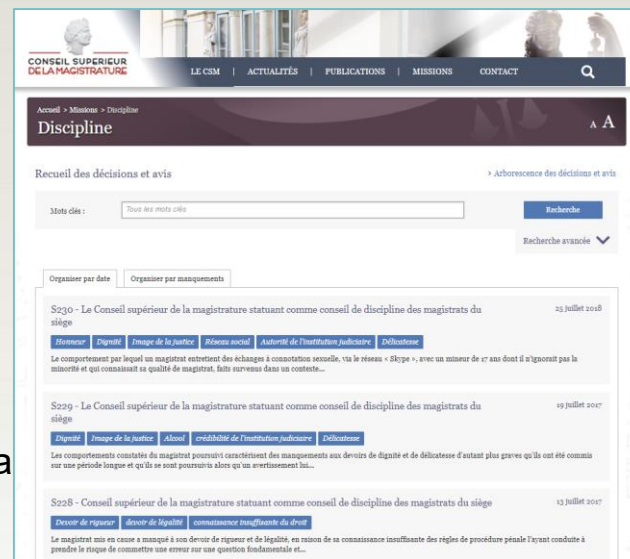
CONSEIL SUPÉRIEUR DE LA MAGISTRATURE

LE CSM | ACTUALITÉS | PUBLICATIONS | MISSIONS | CONTACT

Accueil > Missions > Discipline

Discipline

A A

Recueil des décisions et avis

> Arborescence des décisions et avis

Mots clés :

Tous les mots clés

Recherche

Recherche avancée

Organiser par date

Organiser par manquements

S230 - Le Conseil supérieur de la magistrature statuant comme conseil de discipline des magistrats du siège

25 juillet 2018

Honneur | Dignité | Image de la justice | Réseau social | Autorité de l'institution judiciaire | Délicatesse

Le comportement par lequel un magistrat entretient des échanges à connotation sexuelle, via le réseau « Skype », avec un mineur de 17 ans dont il n'ignorait pas la minorité et qui connaissait sa qualité de magistrat, faits survenus dans un contexte...

S229 - Le Conseil supérieur de la magistrature statuant comme conseil de discipline des magistrats du siège

19 juillet 2017

Dignité | Image de la justice | Alcool | crédibilité de l'institution judiciaire | Délicatesse

Les comportements constatés du magistrat poursuivi caractérisent des manquements aux devoirs de dignité et de délicatesse d'autant plus graves qu'ils ont été commis sur une période longue et qu'ils se sont poursuivis alors qu'un avertissement lui...

S228 - Conseil supérieur de la magistrature statuant comme conseil de discipline des magistrats du siège

13 juillet 2017

Devoir de rigueur | devoir de légalité | connaissance insuffisante du droit

Le magistrat mis en cause a manqué à son devoir de rigueur et de légalité, en raison de sa connaissance insuffisante des règles de procédure pénale l'ayant conduite à prendre le risque de commettre une erreur sur une question fondamentale et...

a